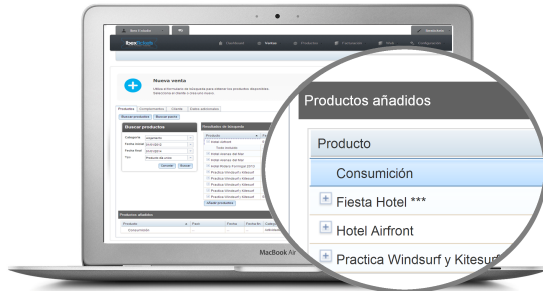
Ibex
Dashboard
Ventas
Productos
Consultas
Nueva venta
Buscar productos
Categoría
Fecha inicial
Fecha final
Tipo
Resultados de búsqueda
Productos añadidos
Productos añadidos
Producto
Consumición
Fiesta Hotel ***
Hotel Airfront
Practica Windsurf y Kitesurf
MacBook Air